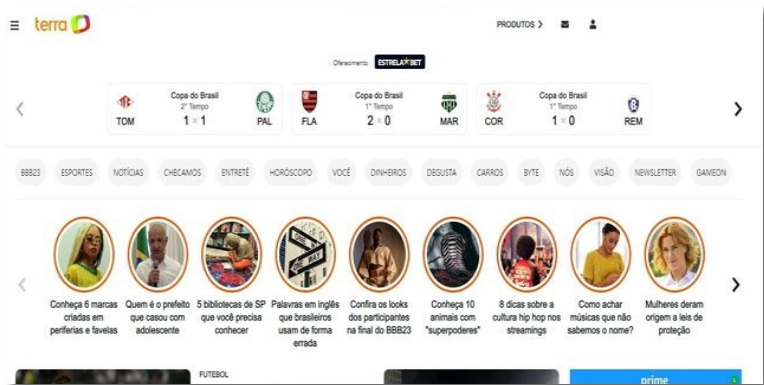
terra

PRODUTOS >

Oferecimento ESTRELA BET

| TOM | Copa do Brasil 2º Tempo 1 × 1 | PAL |
|---|---|---|
| FLA | Copa do Brasil 1º Tempo 2 × 0 | MAR |
| COR | Copa do Brasil 1º Tempo 1 × 0 | REM |

BBB23 ESPORTES NOTÍCIAS CHECAMOS ENTRETÊ HORÓSCOPO VOCÊ DINHEIRO DEGUSTA CARROS BYTE NÓS VISÃO NEWSLETTER GAMEON

Conheça 6 marcas criadas em periferias e favelas

Quem é o prefeito que casou com adolescente

5 bibliotecas de SP que você precisa conhecer

Palavras em inglês que brasileiros usam de forma errada

Confira os looks dos participantes na final do BBB23

Conheça 10 animais com "superpoderes"

8 dicas sobre a cultura hip hop nos streamings

Como achar músicas que não sabemos o nome?

Mulheres deram origem a leis de proteção

FUTEBOL

prime